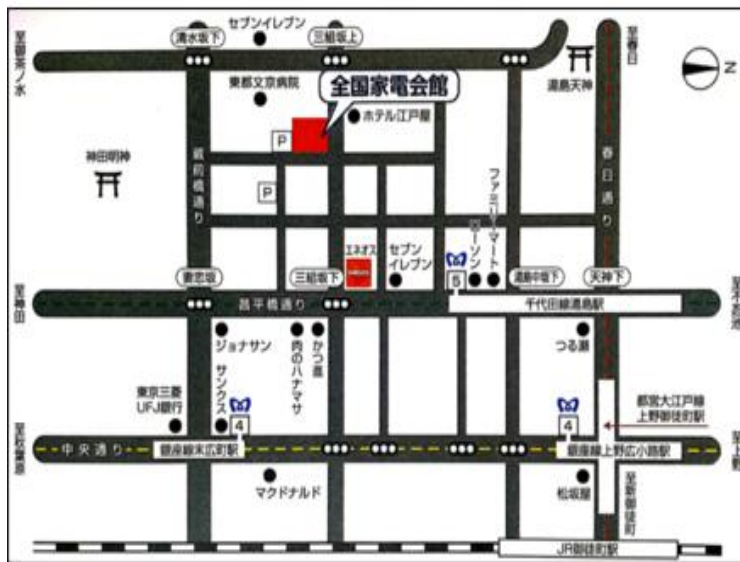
至御茶ノ水

清水坂下

セブンイレブン

三組坂上

至春日

湯島天神

N

東都文京病院

全国家電会館

ホテル江戸屋

P

神田明神

蔵前橋通り

P

春日通り

ファミリーマート

ローソン

エネオス

セブンイレブン

5

妻恋坂

三組坂下

湯島中坂下

天神下

至神田

昌平橋通り

千代田線湯島駅

至不忍池

ジョナサン

肉のハナマサ

かつ吉

つる瀬

サンクス

東京三菱UFJ銀行

都営大江戸線上野御徒町駅

4

4

至秋葉原

中央通り

銀座線末広町駅

銀座線上野広小路駅

至上野

マクドナルド

松坂屋

至御徒町

JR御徒町駅